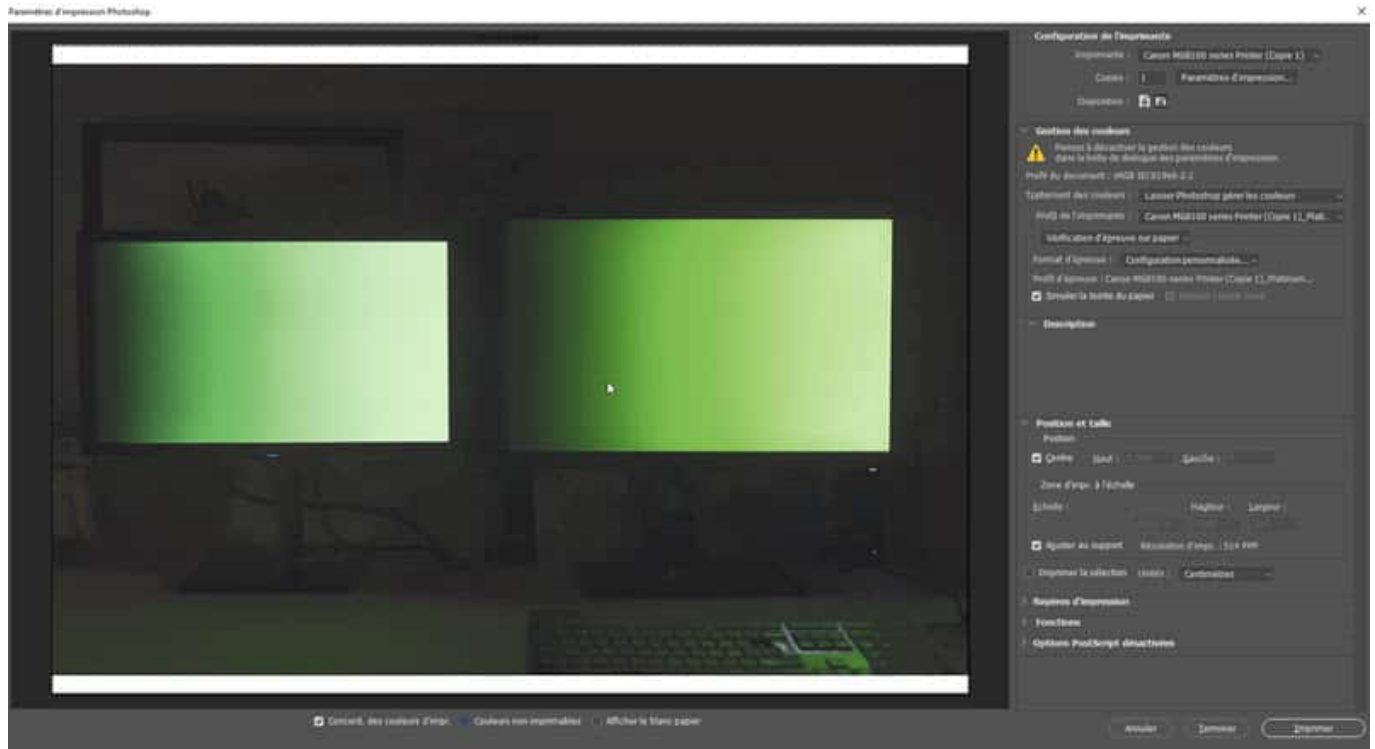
Paramètres d'impression Photoshop

Configuration de l'imprimante
Imprimante : Canon MG8100 series Printer (Copie 1)
Copies : 1 Paramètres d'impression...
Disposition :

Gestion des couleurs
Pensez à désactiver la gestion des couleurs dans la boîte de dialogue des paramètres d'impression.
Profil du document : sRGB IEC61966-2.1
Traitement des couleurs : Laisser Photoshop gérer les couleurs
Profil de l'imprimante : Canon MG8100 series Printer (Copie 1)_Plati...
Vérification d'épreuve sur papier
Format d'épreuve : Configuration personnalisée...
Profil d'épreuve : Canon MG8100 series Printer (Copie 1)_Platinum...
Simuler la teinte du papier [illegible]

Description

Position et taille
Position
Centre Haut : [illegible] Gauche : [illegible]
Zone d'impr. à l'échelle
Échelle : Hauteur : Largeur :
Ajuster au support Résolution d'impr. : 514 PPP
Imprimer la sélection Unités : Centimètres

Repères d'impression
Fonctions
Options PostScript désactivées

Concord. des couleurs d'impr. Couleurs non imprimables Afficher le blanc papier

Annuler Terminer Imprimer